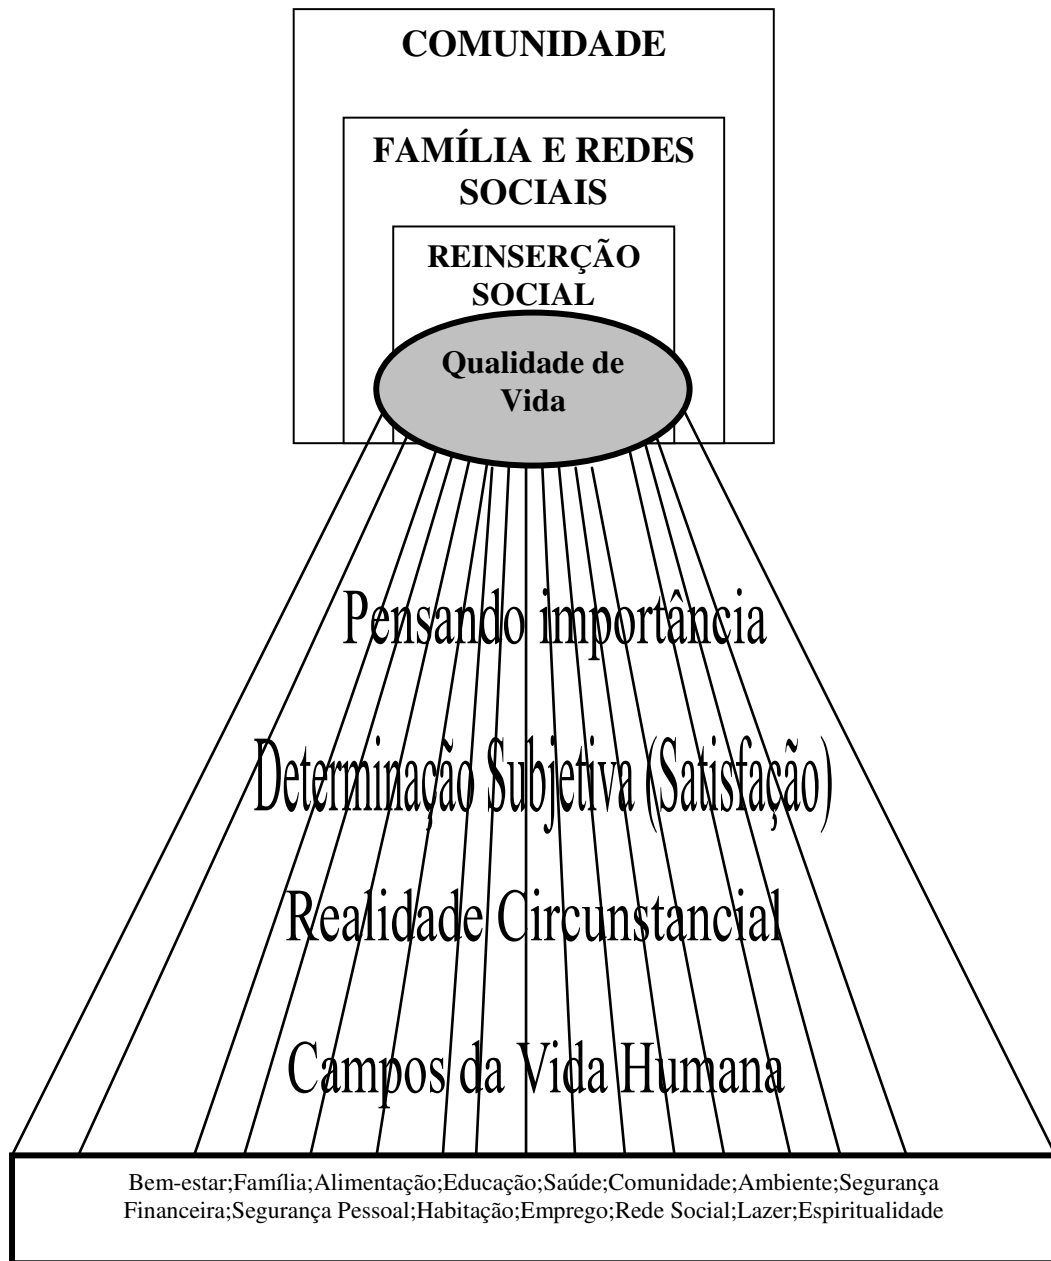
COMUNIDADE

FAMÍLIA E REDES SOCIAIS

REINSERÇÃO SOCIAL

Qualidade de Vida

Pensando importância

Determinação Subjetiva (Satisfação)

Realidade Circunstancial

Campos da Vida Humana

Bem-estar;Família;Alimentação;Educação;Saúde;Comunidade;Ambiente;Segurança Financeira;Segurança Pessoal;Habitação;Emprego;Rede Social;Lazer;Espiritualidade